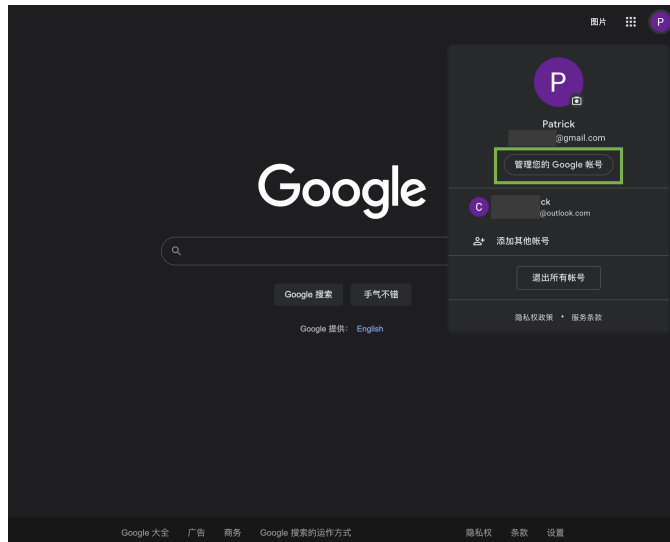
图片

P

P

Patrick

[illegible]@gmail.com

管理您的 Google 帐号

C

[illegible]ck
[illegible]@outlook.com

添加其他帐号

退出所有帐号

隐私权政策 • 服务条款

Google

Google 搜索

手气不错

Google 提供： English

Google 大全 广告 商务 Google 搜索的运作方式

隐私权 条款 设置